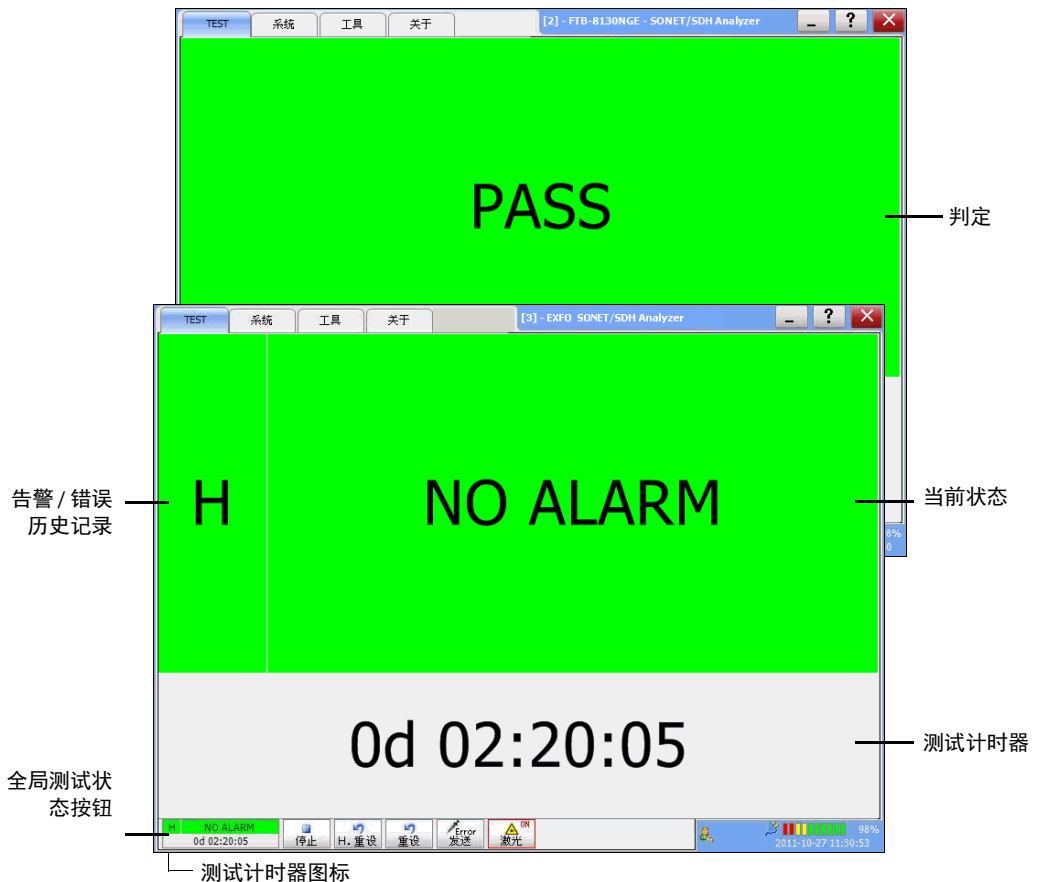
TEST
系统
工具
关于
[2] - FTB-8130NGE - SONET/SDH Analyzer
_
?
PASS
判定

TEST
系统
工具
关于
[3] - EXFO SONET/SDH Analyzer
_
?
8%
0
告警 / 错误历史记录
H
NO ALARM
当前状态
0d 02:20:05
测试计时器
全局测试状态按钮
H
NO ALARM
0d 02:20:05
停止
H. 重设
重设
Error 发送
ON
激光
98%
2011-10-27 11:30:53
测试计时器图标